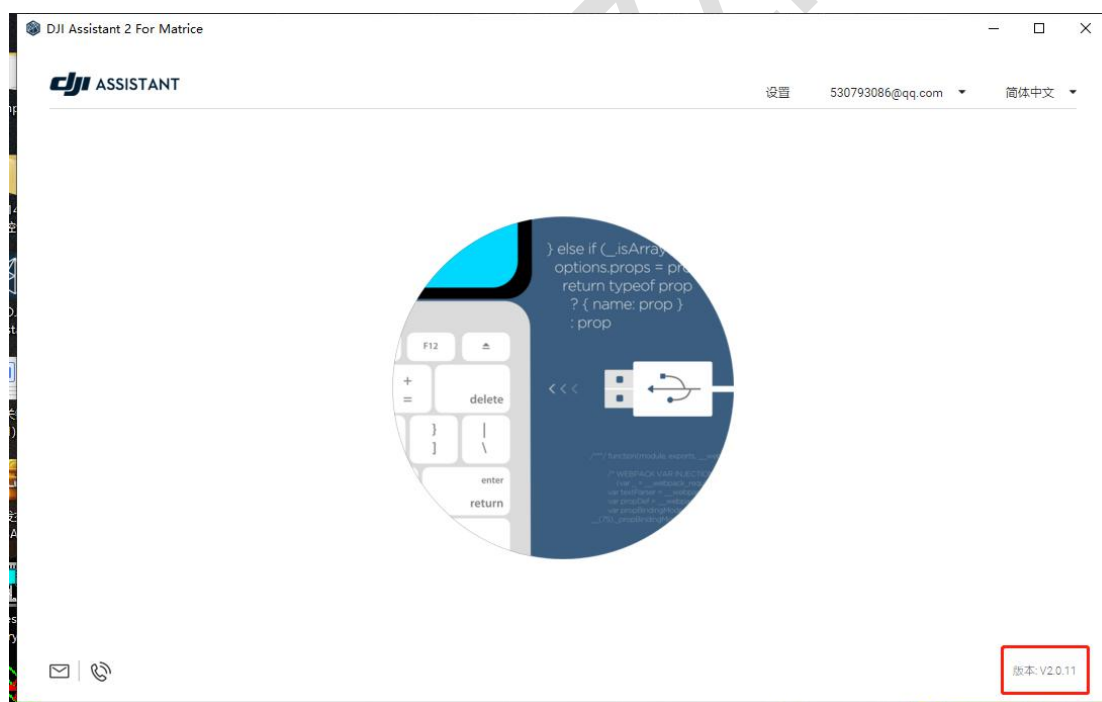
DJI Assistant 2 For Matrice

dji ASSISTANT

设置 530793086@qq.com 简体中文

} else if (_isArray
options.props = pr
return typeof prop
? { name: prop }
: prop

F12
+
=
delete
}
]
|
\
enter
return

<<<

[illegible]

版本: V2.0.11